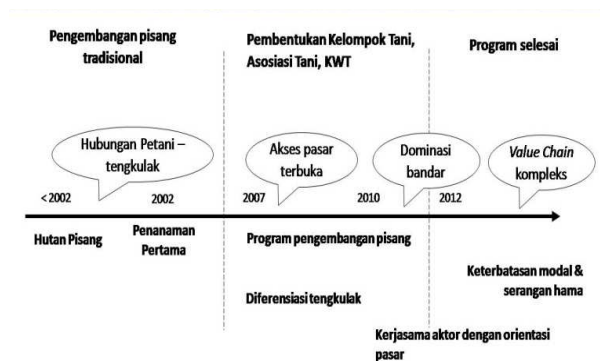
Pengembangan pisang tradisional

Pembentukan Kelompok Tani, Asosiasi Tani, KWT

Program selesai

Hubungan Petani – tengkulak

Akses pasar terbuka

Dominasi bandar

Value Chain kompleks

< 2002

2002

2007

2010

2012

Hutan Pisang

Penanaman Pertama

Program pengembangan pisang

Keterbatasan modal & serangan hama

Diferensiasi tengkulak

Kerjasama aktor dengan orientasi pasar